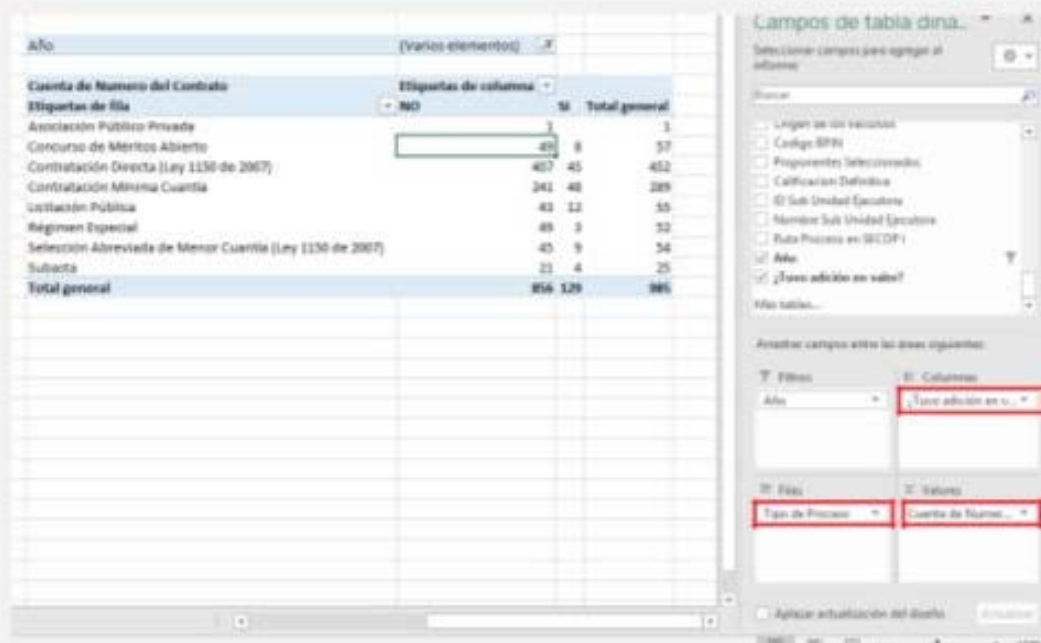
| Año | (Varios elementos) | | |
|---|---|---|---|
| | | | |
| Cuenta de Numero del Contrato | Etiquetas de columna | | |
| Etiquetas de fila | NO | SI | Total general |
| Asociación Público Privada | 1 | | 1 |
| Concurso de Méritos Abierto | 49 | 8 | 57 |
| Contratación Directa (Ley 1150 de 2007) | 407 | 45 | 452 |
| Contratación Mínima Cuantía | 241 | 48 | 289 |
| Licitación Pública | 43 | 12 | 55 |
| Régimen Especial | 49 | 3 | 52 |
| Selección Abreviada de Menor Cuantía (Ley 1150 de 2007) | 45 | 9 | 54 |
| Subasta | 21 | 4 | 25 |
| Total general | 856 | 129 | 985 |

Campos de tabla dina...

Seleccionar campos para agregar al informe:

Buscar

Origen de los recursos
Codigo BPIN
Proponentes Seleccionados
Calificacion Definitiva
ID Sub Unidad Ejecutora
Nombre Sub Unidad Ejecutora
Ruta Proceso en SECOP I
Año
¿Tuvo adición en valor?
Más tablas...

Arrastrar campos entre las áreas siguientes:

Filtros
Año

Columnas
¿Tuvo adición en v...

Filas
Tipo de Proceso

Valores
Cuenta de Numer...

Aplazar actualización del diseño

Actualizar